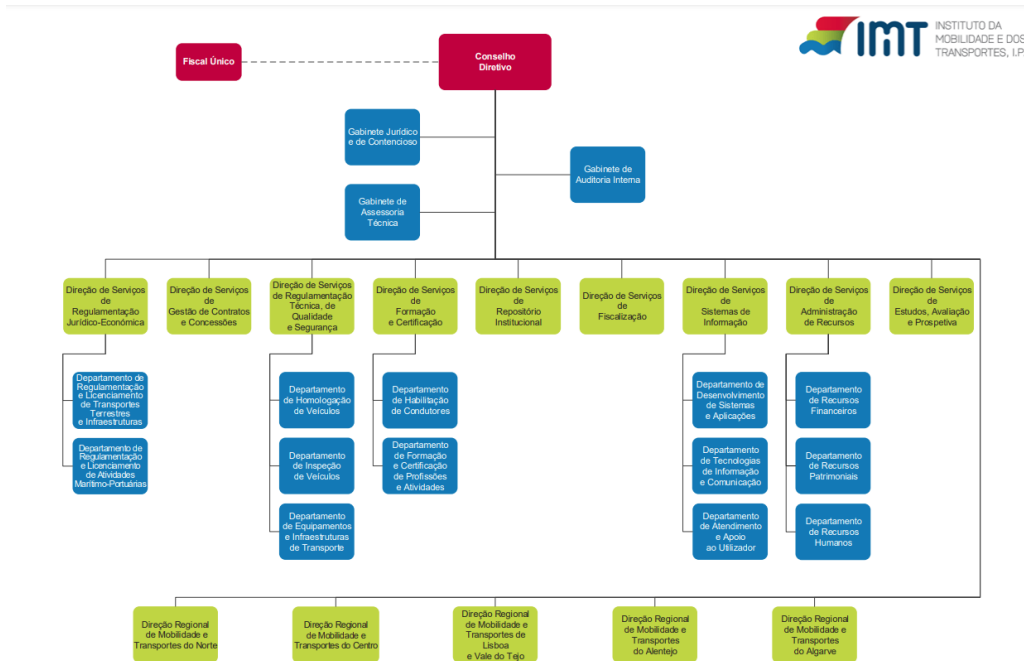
IMT INSTITUTO DA MOBILIDADE E DOS TRANSPORTES, I.P.

Fiscal Único

Conselho Diretivo

Gabinete Jurídico e de Contencioso

Gabinete de Auditoria Interna

Gabinete de Assessoria Técnica

Direção de Serviços de Regulamentação Jurídico-Económica

Direção de Serviços de Gestão de Contratos e Concessões

Direção de Serviços de Regulamentação Técnica, de Qualidade e Segurança

Direção de Serviços de Formação e Certificação

Direção de Serviços de Repositório Institucional

Direção de Serviços de Fiscalização

Direção de Serviços de Sistemas de Informação

Direção de Serviços de Administração de Recursos

Direção de Serviços de Estudos, Avaliação e Prospetiva

Departamento de Regulamentação e Licenciamento de Transportes Terrestres e Infraestruturas

Departamento de Regulamentação e Licenciamento de Atividades Marítimo-Portuárias

Departamento de Homologação de Veículos

Departamento de Inspeção de Veículos

Departamento de Equipamentos e Infraestruturas de Transporte

Departamento de Habilitação de Condutores

Departamento de Formação e Certificação de Profissões e Atividades

Departamento de Desenvolvimento de Sistemas e Aplicações

Departamento de Tecnologias de Informação e Comunicação

Departamento de Atendimento e Apoio ao Utilizador

Departamento de Recursos Financeiros

Departamento de Recursos Patrimoniais

Departamento de Recursos Humanos

Direção Regional de Mobilidade e Transportes do Norte

Direção Regional de Mobilidade e Transportes do Centro

Direção Regional de Mobilidade e Transportes de Lisboa e Vale do Tejo

Direção Regional de Mobilidade e Transportes do Alentejo

Direção Regional de Mobilidade e Transportes do Algarve